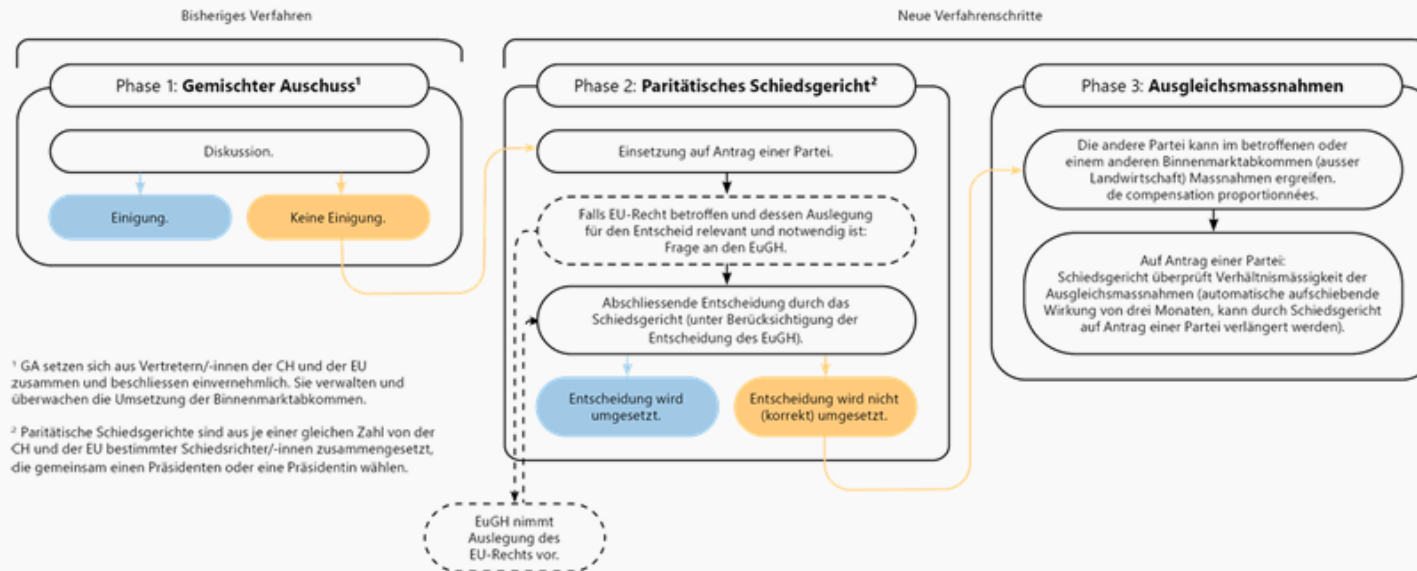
Bisheriges Verfahren

Neue Verfahrenschritte

Phase 1: **Gemischter Auschuss**$^1$

Diskussion.

Einigung.

Keine Einigung.

Phase 2: **Paritätisches Schiedsgericht**$^2$

Einsetzung auf Antrag einer Partei.

Falls EU-Recht betroffen und dessen Auslegung für den Entscheid relevant und notwendig ist: Frage an den EuGH.

Abschliessende Entscheidung durch das Schiedsgericht (unter Berücksichtigung der Entscheidung des EuGH).

Entscheidung wird umgesetzt.

Entscheidung wird nicht (korrekt) umgesetzt.

EuGH nimmt Auslegung des EU-Rechts vor.

Phase 3: **Ausgleichsmassnahmen**

Die andere Partei kann im betroffenen oder einem anderen Binnenmarktabkommen (ausser Landwirtschaft) Massnahmen ergreifen. de compensation proportionnées.

Auf Antrag einer Partei: Schiedsgericht überprüft Verhältnismässigkeit der Ausgleichsmassnahmen (automatische aufschiebende Wirkung von drei Monaten, kann durch Schiedsgericht auf Antrag einer Partei verlängert werden).

$^1$ GA setzen sich aus Vertretern/-innen der CH und der EU zusammen und beschliessen einvernehmlich. Sie verwalten und überwachen die Umsetzung der Binnenmarktabkommen.

$^2$ Paritätische Schiedsgerichte sind aus je einer gleichen Zahl von der CH und der EU bestimmter Schiedsrichter/-innen zusammengesetzt, die gemeinsam einen Präsidenten oder eine Präsidentin wählen.